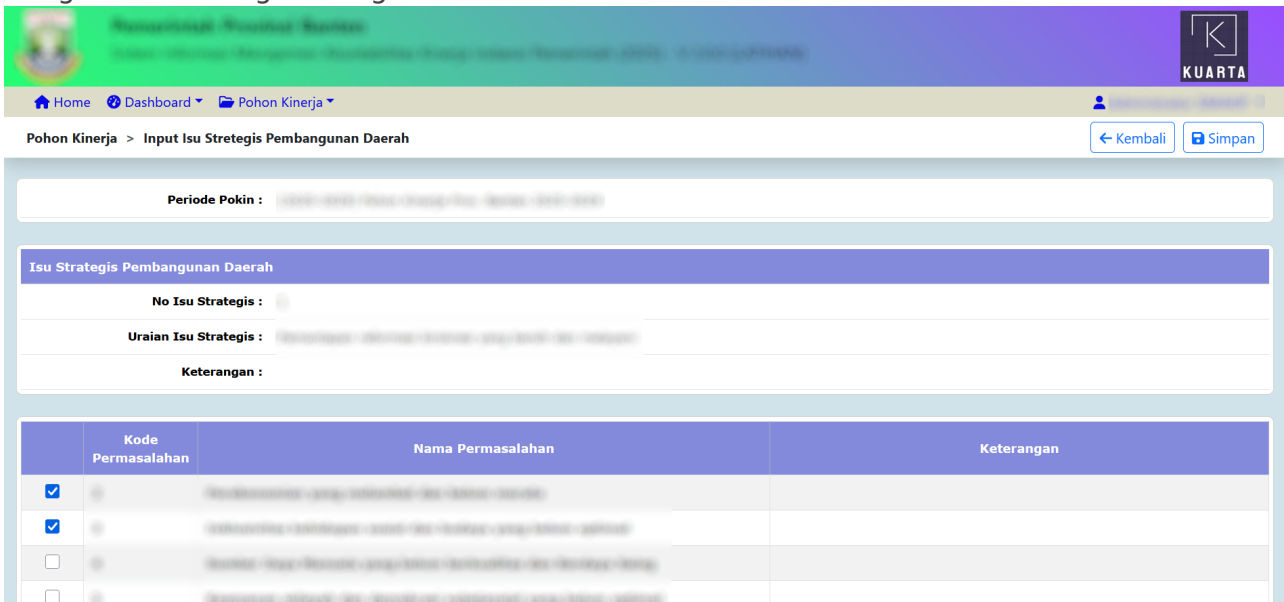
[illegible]
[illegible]

KUARTA

Home Dashboard Pohon Kinerja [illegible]

Pohon Kinerja > Input Isu Stretegis Pembangunan Daerah

← Kembali Simpan

Periode Pokin : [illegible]

Isu Strategis Pembangunan Daerah

No Isu Strategis : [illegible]

Uraian Isu Strategis : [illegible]

Keterangan :

| | Kode Permasalahan | Nama Permasalahan | Keterangan |
|---|---|---|---|
| ☑ | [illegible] | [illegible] | |
| ☑ | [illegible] | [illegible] | |
| ☐ | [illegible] | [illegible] | |
| ☐ | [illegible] | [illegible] | |